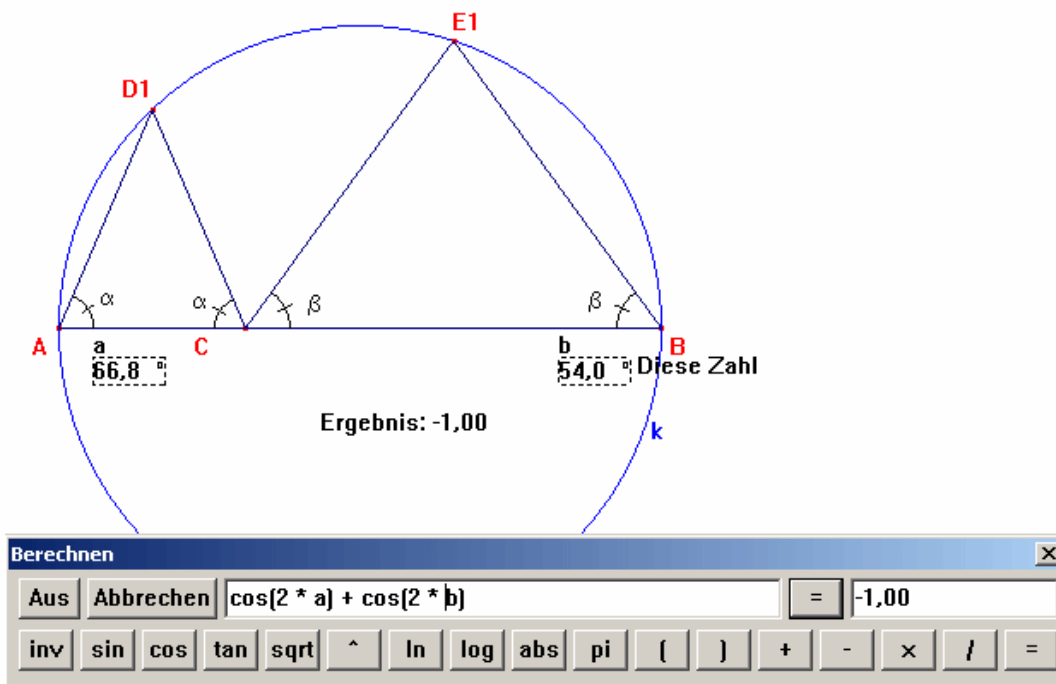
E1
D1
$\alpha$ $\alpha$ $\beta$ $\beta$
A
a
66,8 °
C
b
54,0 °
B
Diese Zahl
Ergebnis: -1,00
k

Berechnen
Aus
Abbrechen
cos(2 * a) + cos(2 * b)
=
-1,00
inv
sin
cos
tan
sqrt
^
ln
log
abs
pi
(
)
+
-
x
/
=